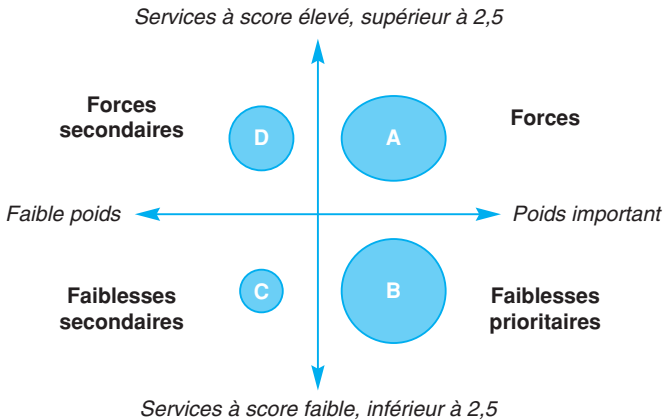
Services à score élevé, supérieur à 2,5

Forces secondaires

D

A

Forces

Faible poids

Poids important

C

B

Faiblesses secondaires

Faiblesses prioritaires

Services à score faible, inférieur à 2,5